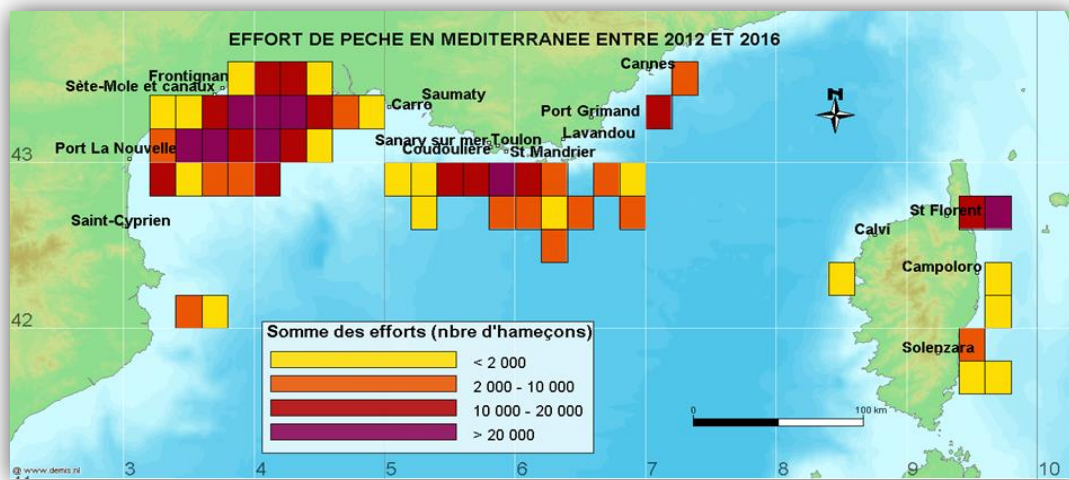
EFFORT DE PECHE EN MEDITERRANEE ENTRE 2012 ET 2016

Frontignan
Sète-Mole et canaux
Carro
Saumaty
Cannes
Port Grimand
Lavandou
Sanary sur mer Toulon
Coudoulière
St Mandrier
Port La Nouvelle
Saint-Cyprien
St Florent
Calvi
Campoloro
Solenzara

Somme des efforts (nbre d'hameçons)
< 2 000
2 000 - 10 000
10 000 - 20 000
> 20 000

0
100 km

43
42
3
4
5
6
7
8
9
10

© www.demis.nl